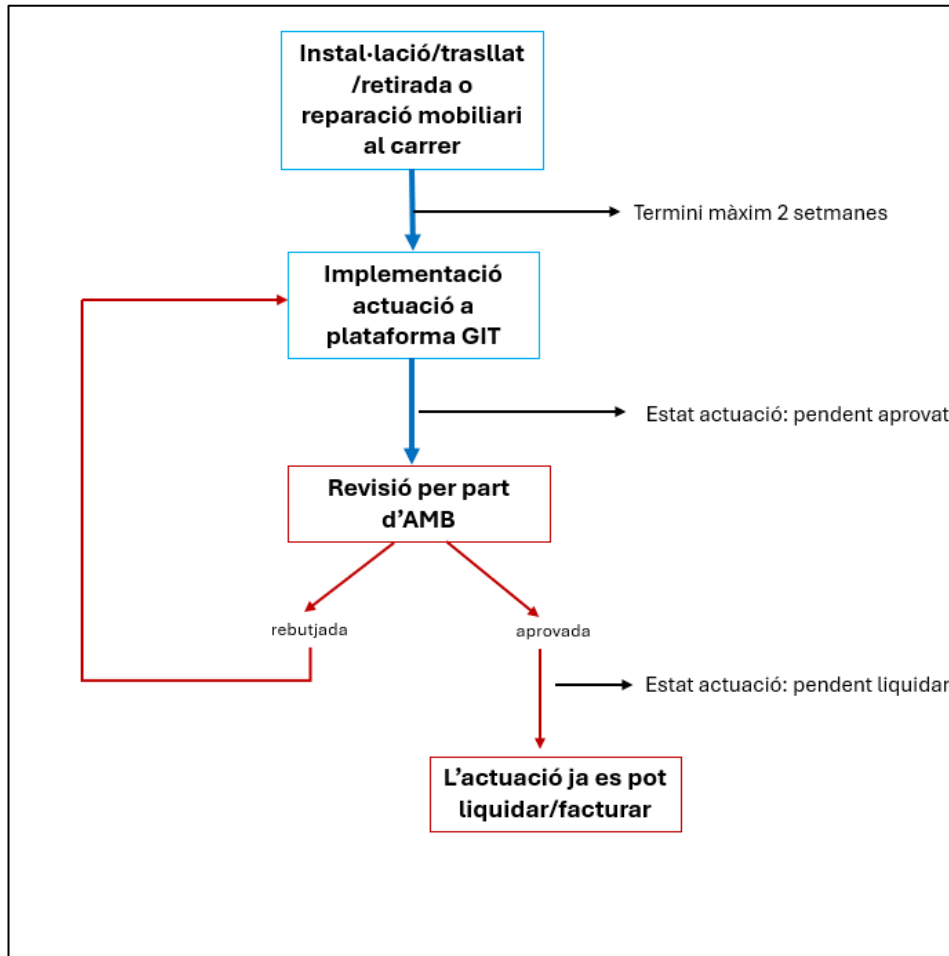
Instal·lació/trasllat /retirada o reparació mobiliari al carrer

Termini màxim 2 setmanes

Implementació actuació a plataforma GIT

Estat actuació: pendent aprovat

Revisió per part d'AMB

rebutjada

aprovada

Estat actuació: pendent liquidar

L'actuació ja es pot liquidar/facturar